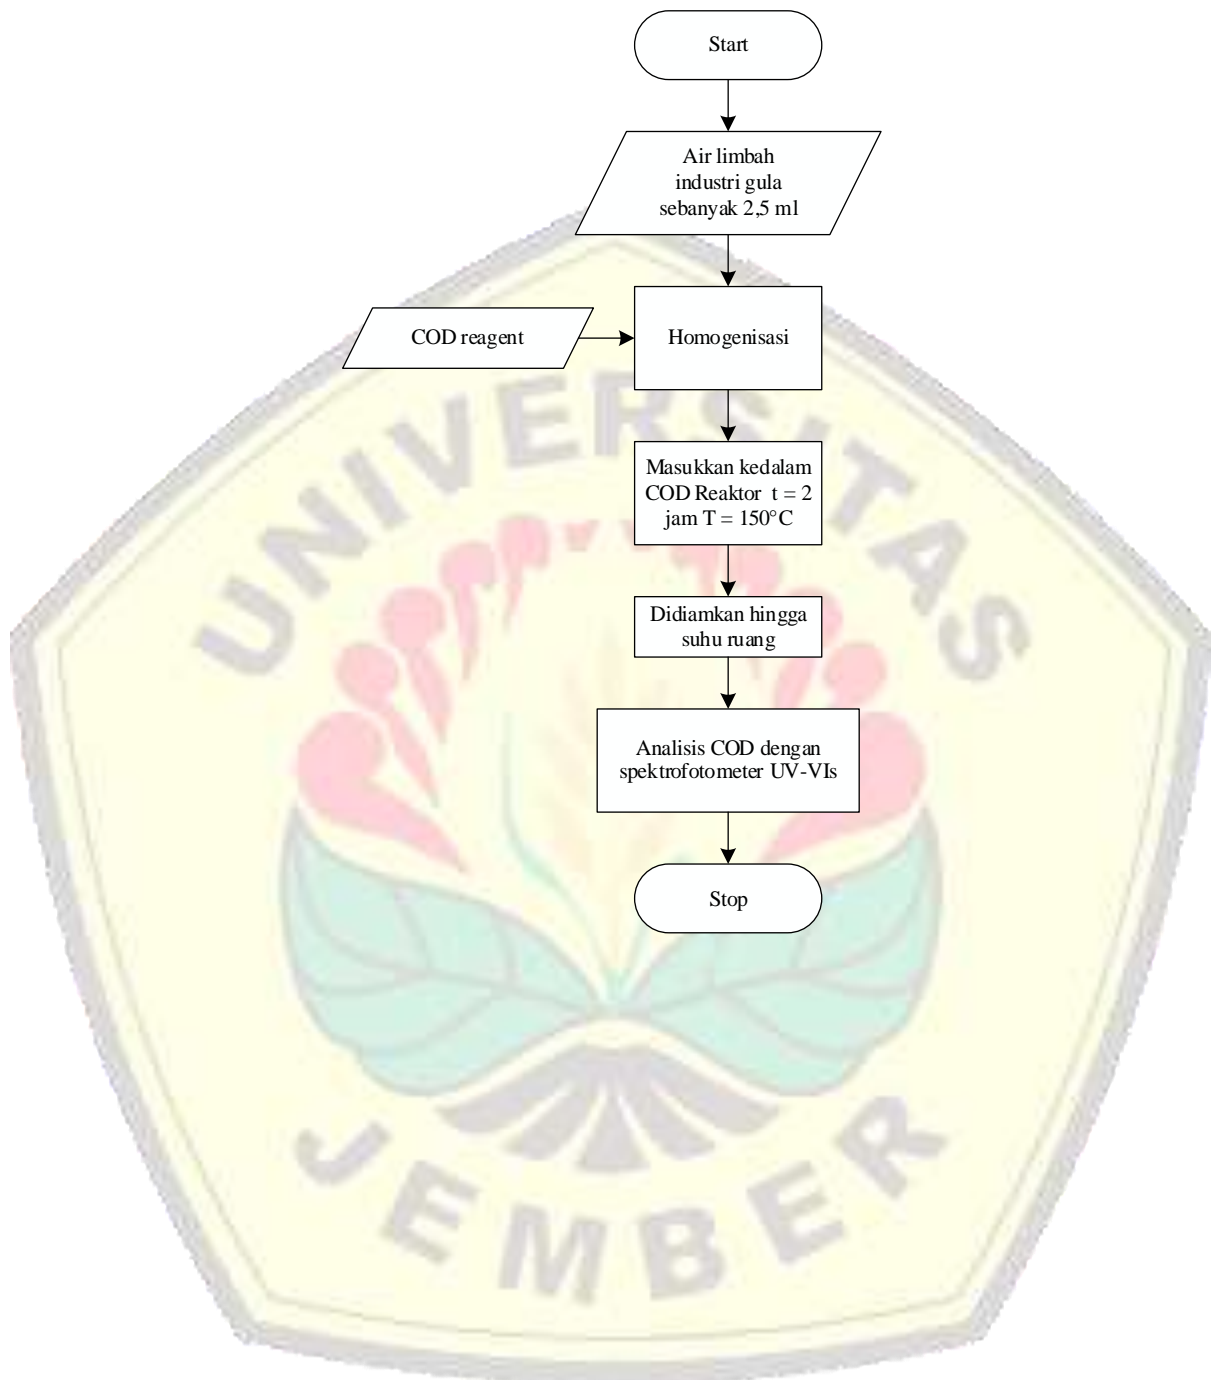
Start

Air limbah industri gula sebanyak 2,5 ml

COD reagent

Homogenisasi

Masukkan kedalam COD Reaktor t = 2 jam T = 150°C

Didiamkan hingga suhu ruang

Analisis COD dengan spektrofotometer UV-VIs

Stop

UNIVERSITAS

JEMBER